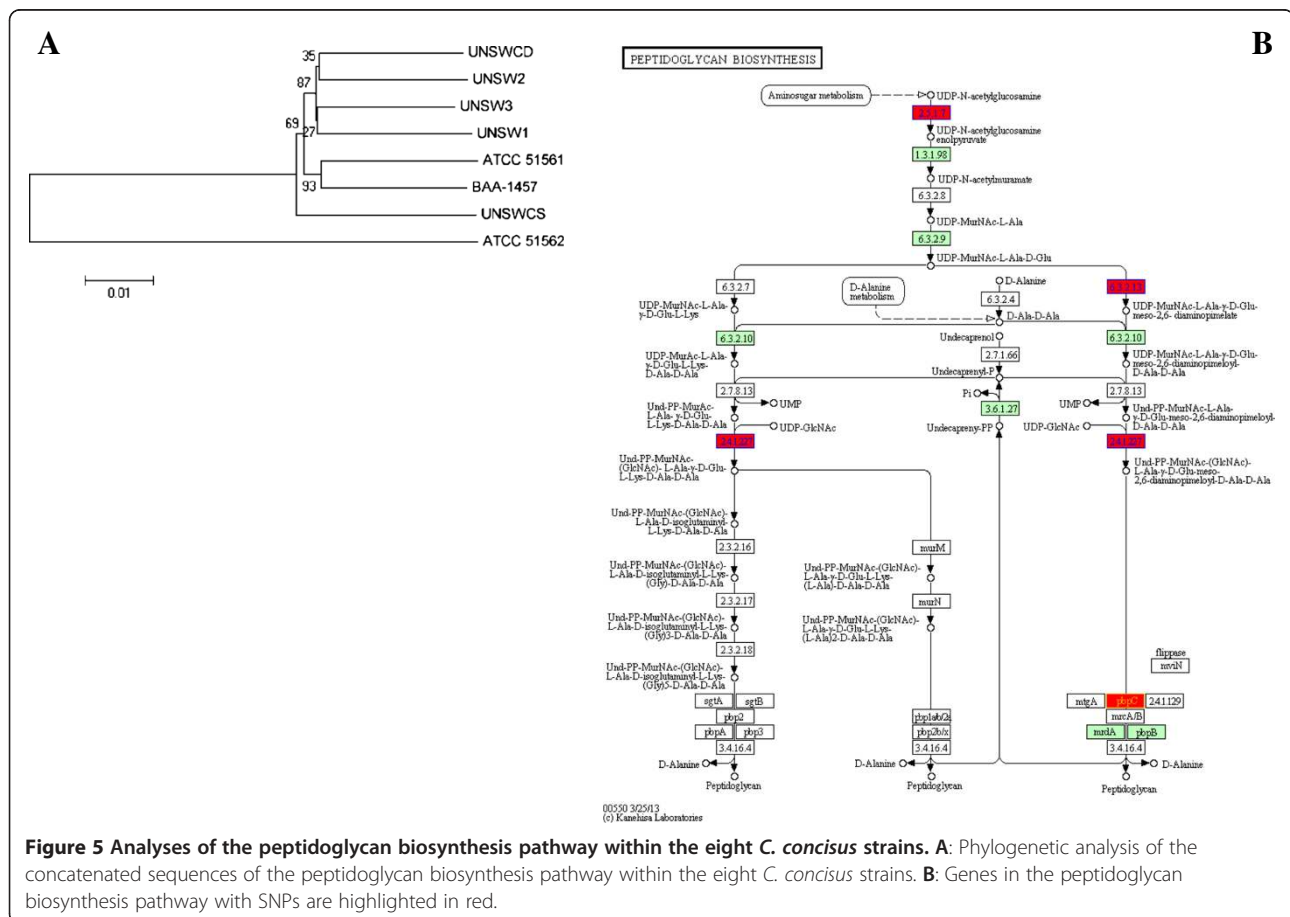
A

35
87
69
27
93

UNSWCD
UNSW2
UNSW3
UNSW1
ATCC 51561
BAA-1457
UNSWCS
ATCC 51562

0.01

B

PEPTIDOGLYCAN BIOSYNTHESIS

Aminosugar metabolism
UDP-N-acetylglucosamine
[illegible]
UDP-N-acetylglucosamine enolpyruvate
1.3.1.98
UDP-N-acetylmuramate
6.3.2.8
UDP-MurNAc-L-Ala
6.3.2.9
UDP-MurNAc-L-Ala-D-Glu
6.3.2.7
UDP-MurNAc-L-Ala-γ-D-Glu-L-Lys
D-Alanine metabolism
D-Alanine
6.3.2.4
D-Ala-D-Ala
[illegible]
UDP-MurNAc-L-Ala-γ-D-Glu-meso-2,6- diaminopimelate
6.3.2.10
UDP-MurAc-L-Ala-γ-D-Glu-L-Lys-D-Ala-D-Ala
Undecaprenol
2.7.1.66
Undecaprenyl-P
6.3.2.10
UDP-MurNAc-L-Ala-γ-D-Glu-meso-2,6-diaminopimeloyl-D-Ala-D-Ala
2.7.8.13
UMP
Und-PP-MurAc-L-Ala-γ-D-Glu-L-Lys-D-Ala-D-Ala
Pi
3.6.1.27
Undecapreny-PP
2.7.8.13
UMP
Und-PP-MurNAc-L-Ala-γ-D-Glu-meso-2,6-diaminopimeloyl-D-Ala-D-Ala
UDP-GlcNAc
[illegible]
UDP-GlcNAc
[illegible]
Und-PP-MurNAc-(GlcNAc)- L-Ala-γ-D-Glu-L-Lys-D-Ala-D-Ala
Und-PP-MurNAc-(GlcNAc)-L-Ala-γ-D-Glu-meso-2,6-diaminopimeloyl-D-Ala-D-Ala
Und-PP-MurNAc-(GlcNAc)-L-Ala-D-isoglutaminyl-L-Lys-D-Ala-D-Ala
2.3.2.16
murM
Und-PP-MurNAc-(GlcNAc)-L-Ala-D-isoglutaminyl-L-Lys-(Gly)-D-Ala-D-Ala
Und-PP-MurNAc-(GlcNAc)-L-Ala-γ-D-Glu-L-Lys-(L-Ala)-D-Ala-D-Ala
2.3.2.17
murN
Und-PP-MurNAc-(GlcNAc)-L-Ala-D-isoglutaminyl-L-Lys-(Gly)3-D-Ala-D-Ala
Und-PP-MurNAc-(GlcNAc)-L-Ala-γ-D-Glu-L-Lys-(L-Ala)2-D-Ala-D-Ala
2.3.2.18
Und-PP-MurNAc-(GlcNAc)-L-Ala-D-isoglutaminyl-L-Lys-(Gly)5-D-Ala-D-Ala
flippase
mviN
sgtA
sgtB
pbp2
pbpA
pbp3
3.4.16.4
pbp1a/b/2a
pbp2b/x
3.4.16.4
mtgA
pbp2
2.4.1.129
mrcA/B
mrdA
pbpB
3.4.16.4
D-Alanine
Peptidoglycan
D-Alanine
Peptidoglycan
D-Alanine
Peptidoglycan

00550 3/25/13
(c) Kanehisa Laboratories

Figure 5 Analyses of the peptidoglycan biosynthesis pathway within the eight C. concisus strains. A: Phylogenetic analysis of the concatenated sequences of the peptidoglycan biosynthesis pathway within the eight C. concisus strains. B: Genes in the peptidoglycan biosynthesis pathway with SNPs are highlighted in red.